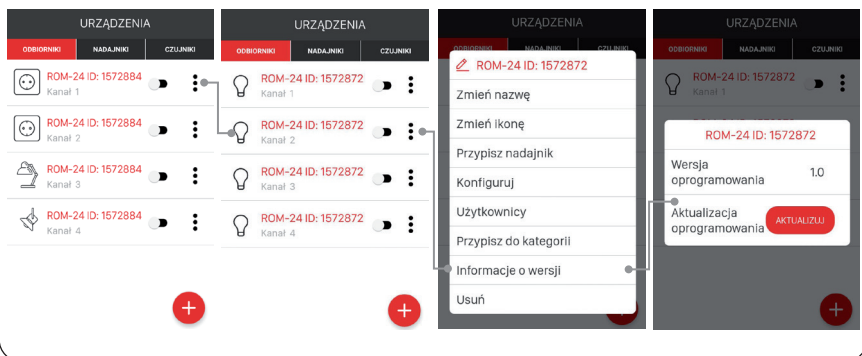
URZĄDZENIA

ODBIORNIKI | NADAJNIKI | CZUJNIKI

ROM-24 ID: 1572884
Kanał 1

ROM-24 ID: 1572884
Kanał 2

ROM-24 ID: 1572884
Kanał 3

ROM-24 ID: 1572884
Kanał 4

+

URZĄDZENIA

ODBIORNIKI | NADAJNIKI | CZUJNIKI

ROM-24 ID: 1572872
Kanał 1

ROM-24 ID: 1572872
Kanał 2

ROM-24 ID: 1572872
Kanał 3

ROM-24 ID: 1572872
Kanał 4

+

URZĄDZENIA

ODBIORNIKI | NADAJNIKI | CZUJNIKI

ROM-24 ID: 1572872

Zmień nazwę

Zmień ikonę

Przypisz nadajnik

Konfiguruj

Użytkownicy

Przypisz do kategorii

Informacje o wersji

Usuń

URZĄDZENIA

ODBIORNIKI | NADAJNIKI | CZUJNIKI

ROM-24 ID: 1572872
Kanał 1

ROM-24 ID: 1572872

Wersja oprogramowania 1.0

Aktualizacja oprogramowania AKTUALIZUJ

+